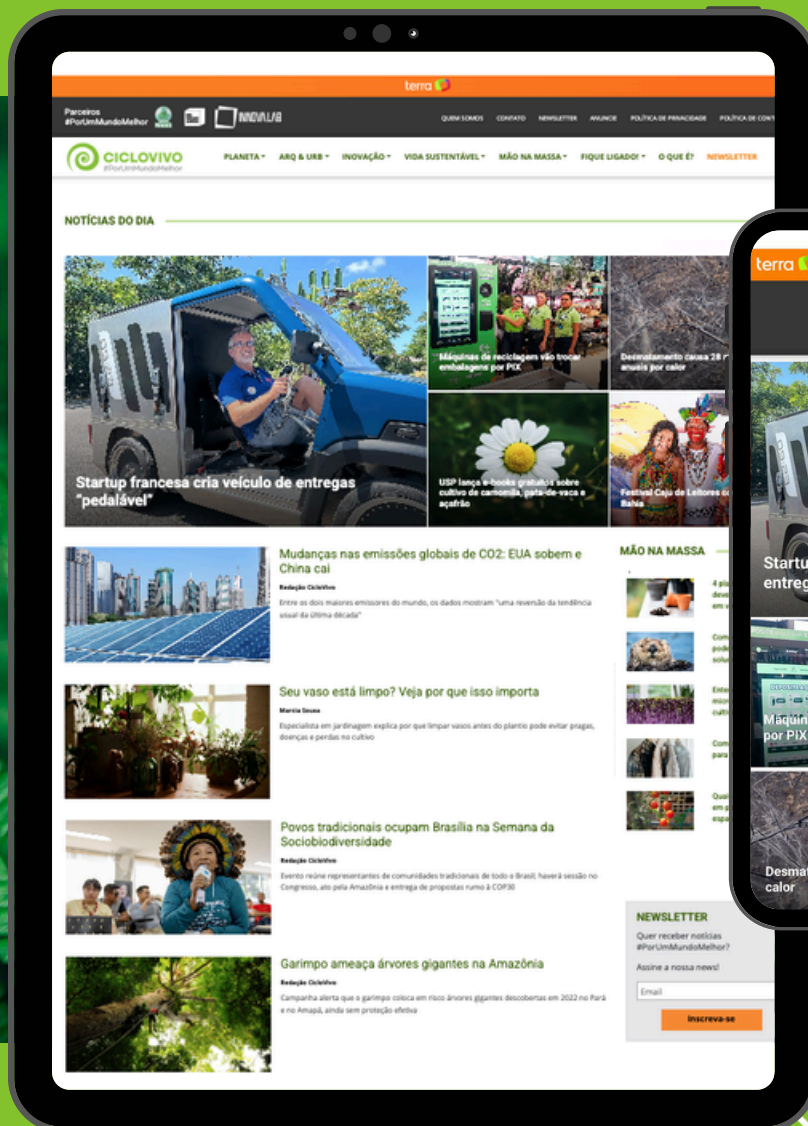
terra

Parceiros #PorUmMundoMelhor INOVALAB

QUEM SOMOS CONTATO NEWSLETTER ANUNCIE POLÍTICA DE PRIVACIDADE POLÍTICA DE CONT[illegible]

CICLOVIVO #PorUmMundoMelhor

PLANETA ARQ & URB INOVAÇÃO VIDA SUSTENTÁVEL MÃO NA MASSA FIQUE LIGADO! O QUE É? NEWSLETTER

NOTÍCIAS DO DIA

Startup francesa cria veículo de entregas "pedalável"

Máquinas de reciclagem vão trocar embalagens por PIX

Desmatamento causa 28 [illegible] anuais por calor

USP lança e-books gratuitos sobre cultivo de camomila, pata-de-vaca e açafrão

Festival Caju de Leitores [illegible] Bahia

Mudanças nas emissões globais de CO2: EUA sobem e China cai

Redação CicloVivo

Entre os dois maiores emissores do mundo, os dados mostram "uma reversão da tendência usual da última década"

Seu vaso está limpo? Veja por que isso importa

Marcia Sousa

Especialista em jardinagem explica por que limpar vasos antes do plantio pode evitar pragas, doenças e perdas no cultivo

Povos tradicionais ocupam Brasília na Semana da Sociobiodiversidade

Redação CicloVivo

Evento reúne representantes de comunidades tradicionais de todo o Brasil; haverá sessão no Congresso, ato pela Amazônia e entrega de propostas rumo à COP30

Garimpo ameaça árvores gigantes na Amazônia

Redação CicloVivo

Campanha alerta que o garimpo coloca em risco árvores gigantes descobertas em 2022 no Pará e no Amapá, ainda sem proteção efetiva

MÃO NA MASSA

NEWSLETTER

Quer receber notícias #PorUmMundoMelhor?

Assine a nossa news!

Email

Inscreva-se

terra

Startu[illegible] entreg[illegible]

Máquin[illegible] por PIX

Desmat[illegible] calor